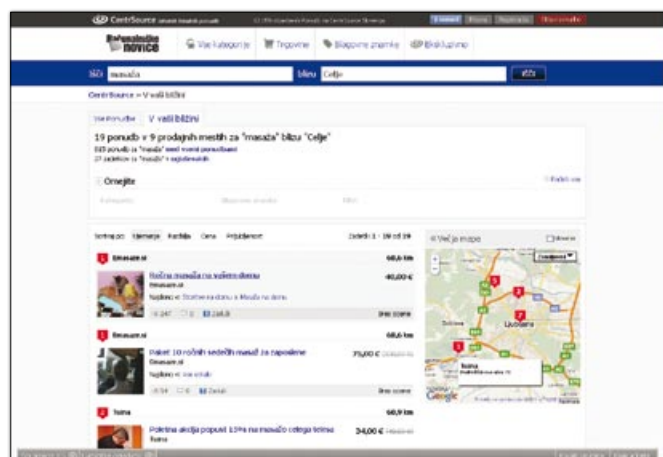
CentrSource

Računalniške novice

Vse kategorije | Trgovine | Blagovne znamke | Skupno

Išči masaža blizu Celje Išči

CentrSource > V vaši bližini

Vse ponudbe | V vaši bližini

19 ponudb v 9 prodajnih mestih za "masaža" blizu "Celje"

Omejite

Razvrsti po: Ujemanje Razdalja Cena Priljubljenost

Zadetki 1 - 19 od 19

Večja mapa

Emasaze.si

Božna masaža na vašem domu

40,00 €

Emasaze.si

Paket 10 ročnih sedečih masaž za zaposlene

75,00 €

Ivima

Posebna akcija popust 15% na masažo celega telesa

34,00 €

Ljubljana

Google